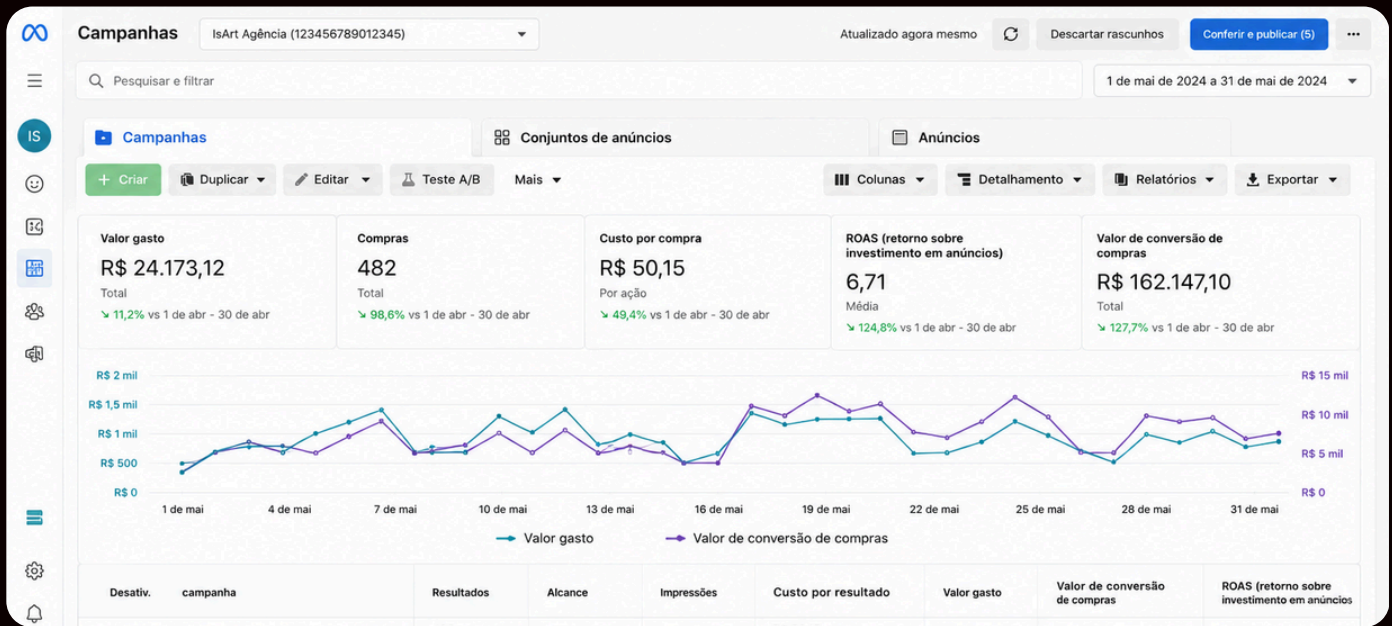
Campanhas IsArt Agência (123456789012345) Atualizado agora mesmo Descartar rascunhos Conferir e publicar (5) ...

IS

Pesquisar e filtrar

1 de mai de 2024 a 31 de mai de 2024

Campanhas | Conjuntos de anúncios | Anúncios

+ Criar Duplicar Editar Teste A/B Mais Colunas Detalhamento Relatórios Exportar

Valor gasto
R$ 24.173,12
Total
↘ 11,2% vs 1 de abr - 30 de abr

Compras
482
Total
↘ 98,6% vs 1 de abr - 30 de abr

Custo por compra
R$ 50,15
Por ação
↘ 49,4% vs 1 de abr - 30 de abr

ROAS (retorno sobre investimento em anúncios)
6,71
Média
↘ 124,8% vs 1 de abr - 30 de abr

Valor de conversão de compras
R$ 162.147,10
Total
↘ 127,7% vs 1 de abr - 30 de abr

R$ 2 mil
R$ 1,5 mil
R$ 1 mil
R$ 500
R$ 0

R$ 15 mil
R$ 10 mil
R$ 5 mil
R$ 0

1 de mai 4 de mai 7 de mai 10 de mai 13 de mai 16 de mai 19 de mai 22 de mai 25 de mai 28 de mai 31 de mai

Valor gasto Valor de conversão de compras

| Desativ. | campanha | Resultados | Alcance | Impressões | Custo por resultado | Valor gasto | Valor de conversão de compras | ROAS (retorno sobre investimento em anúncios |